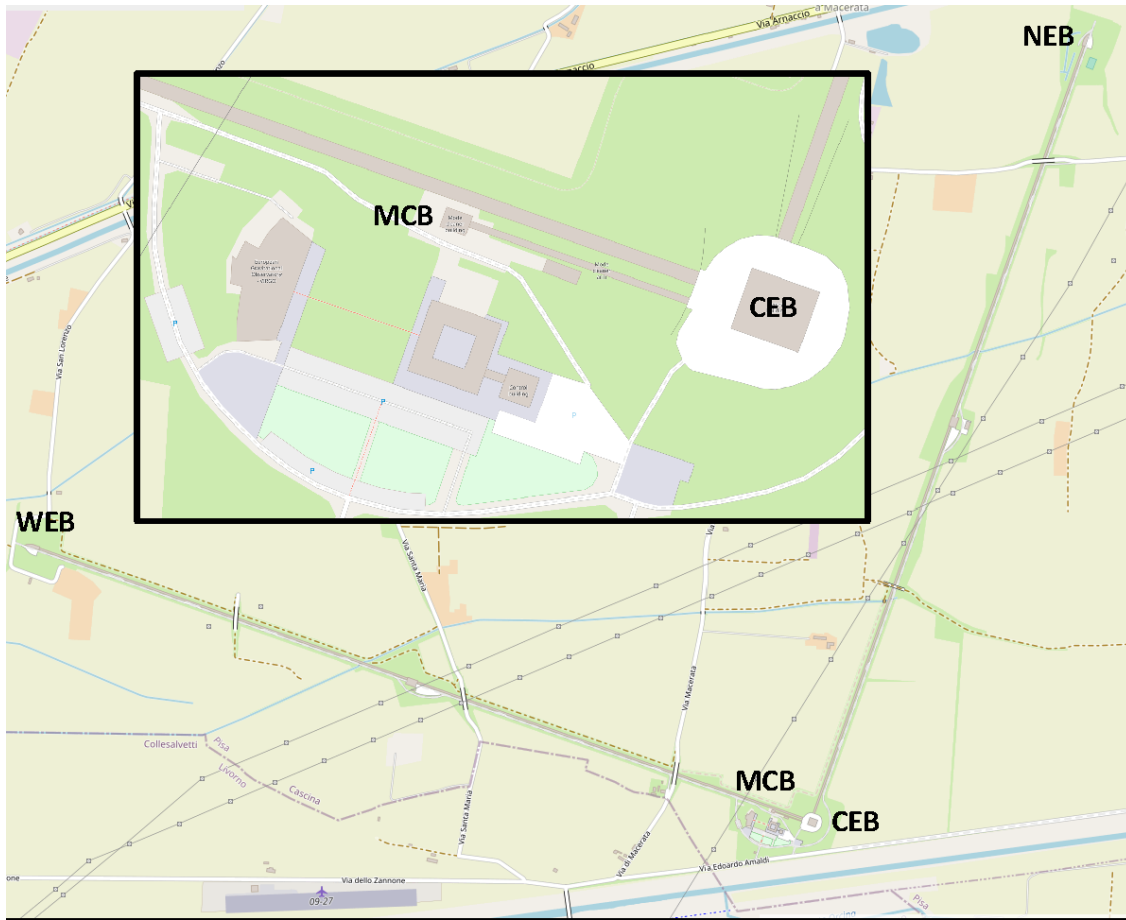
Via Arnaccio
a Macerata
NEB
MCB
CEB
Central building
WEB
Via San Lorenzo
Via Santa Maria
Via Macerata
Collesalvetti
Pisa
Livorno
Cascina
Via Santa Maria
Via di Macerata
MCB
CEB
Via dello Zannone
Via Edoardo Amaldi
09-27
Pisa
P
P
P
P